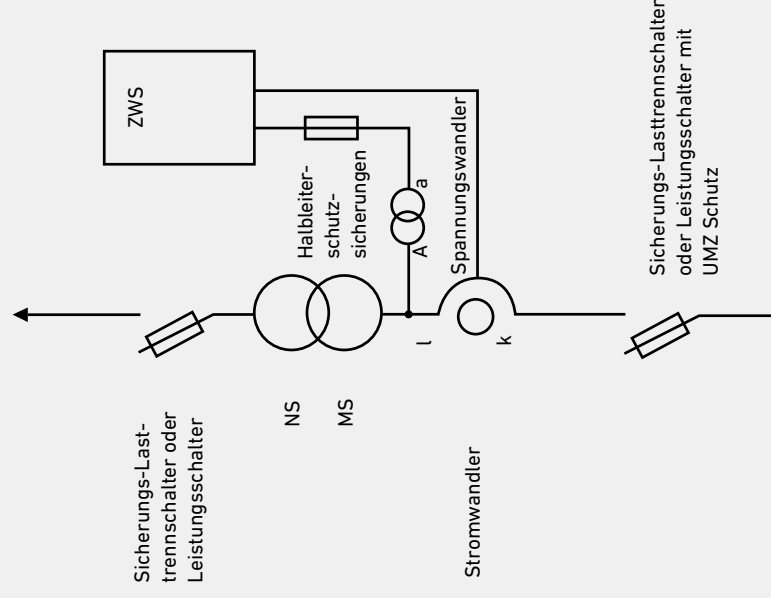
ZWS

Halbleiterschutzsicherungen

Spannungswandler

a

A

l

k

Sicherungs-Lasttrennschalter oder Leistungsschalter mit UMZ Schutz

NS

MS

Sicherungs-Lasttrennschalter oder Leistungsschalter

Stromwandler